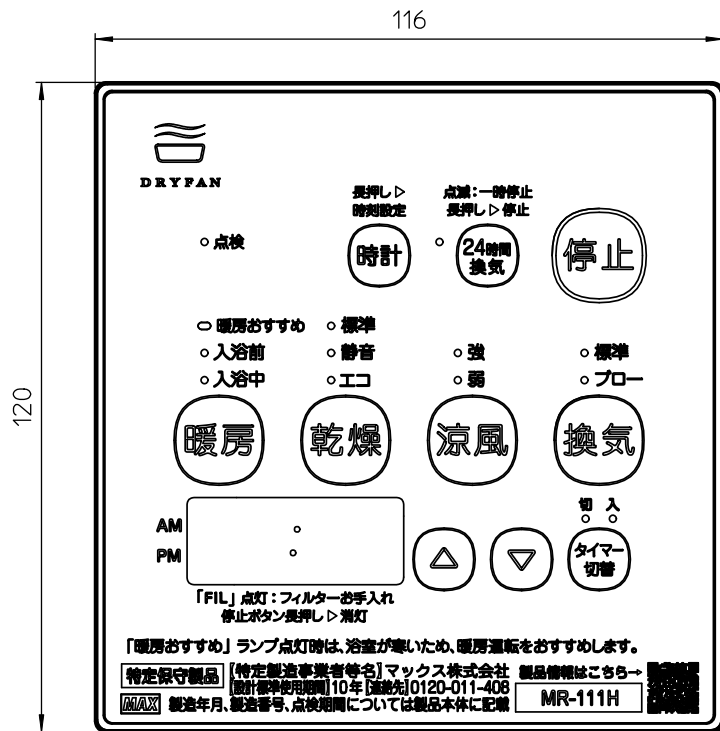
116

120

DRYFAN

○点検

長押し▷
時刻設定

時計

点滅：一時停止
長押し▷停止

○

24時間
換気

停止

○暖房おすすめ
○入浴前
○入浴中

暖房

○標準
○静音
○エコ

乾燥

○強
○弱

涼風

○標準
○ブロー

換気

AM
PM

切　入

タイマー
切替

「FIL」点灯：フィルターお手入れ
停止ボタン長押し▷消灯

「暖房おすすめ」ランプ点灯時は、浴室が寒いため、暖房運転をおすすめします。

特定保守製品　【特定製造事業者等名】マックス株式会社　製品情報はこちら→
【設計標準使用期間】10年【連絡先】0120-011-408
MAX　製造年月、製造番号、点検期間については製品本体に記載

MR-111H